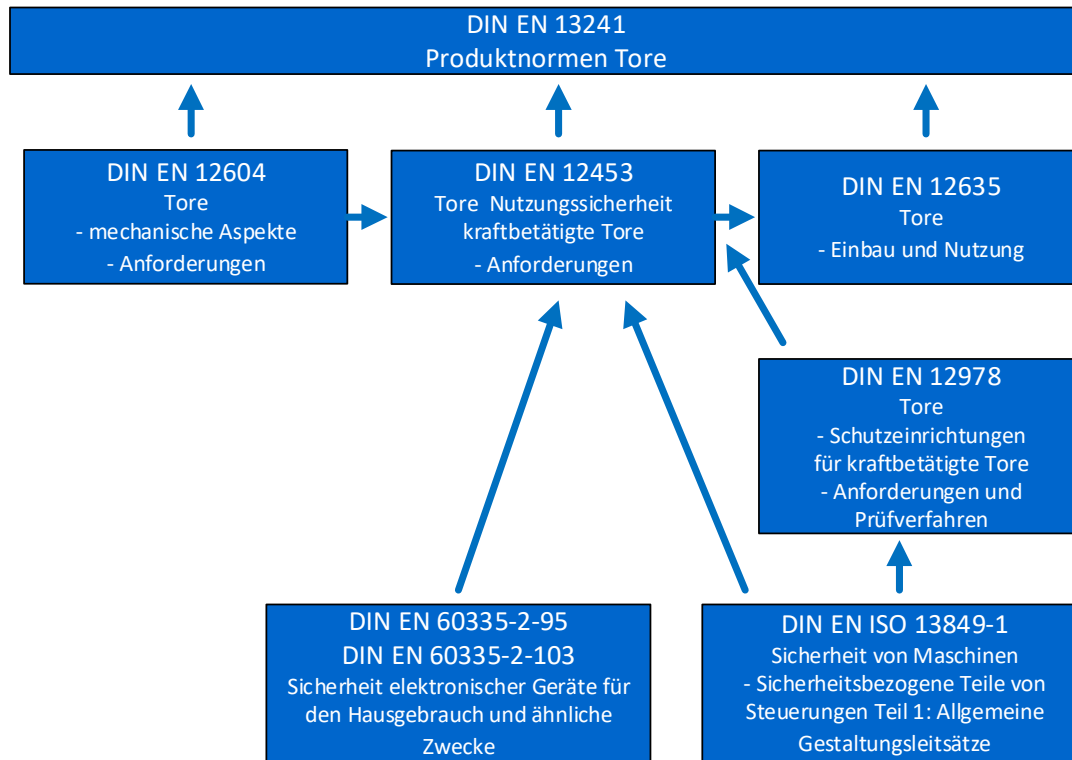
DIN EN 13241
Produktnormen Tore

DIN EN 12604
Tore
- mechanische Aspekte
- Anforderungen

DIN EN 12453
Tore Nutzungssicherheit kraftbetätigte Tore
- Anforderungen

DIN EN 12635
Tore
- Einbau und Nutzung

DIN EN 12978
Tore
- Schutzeinrichtungen für kraftbetätigte Tore
- Anforderungen und Prüfverfahren

DIN EN 60335-2-95
DIN EN 60335-2-103
Sicherheit elektronischer Geräte für den Hausgebrauch und ähnliche Zwecke

DIN EN ISO 13849-1
Sicherheit von Maschinen
- Sicherheitsbezogene Teile von Steuerungen Teil 1: Allgemeine Gestaltungsleitsätze